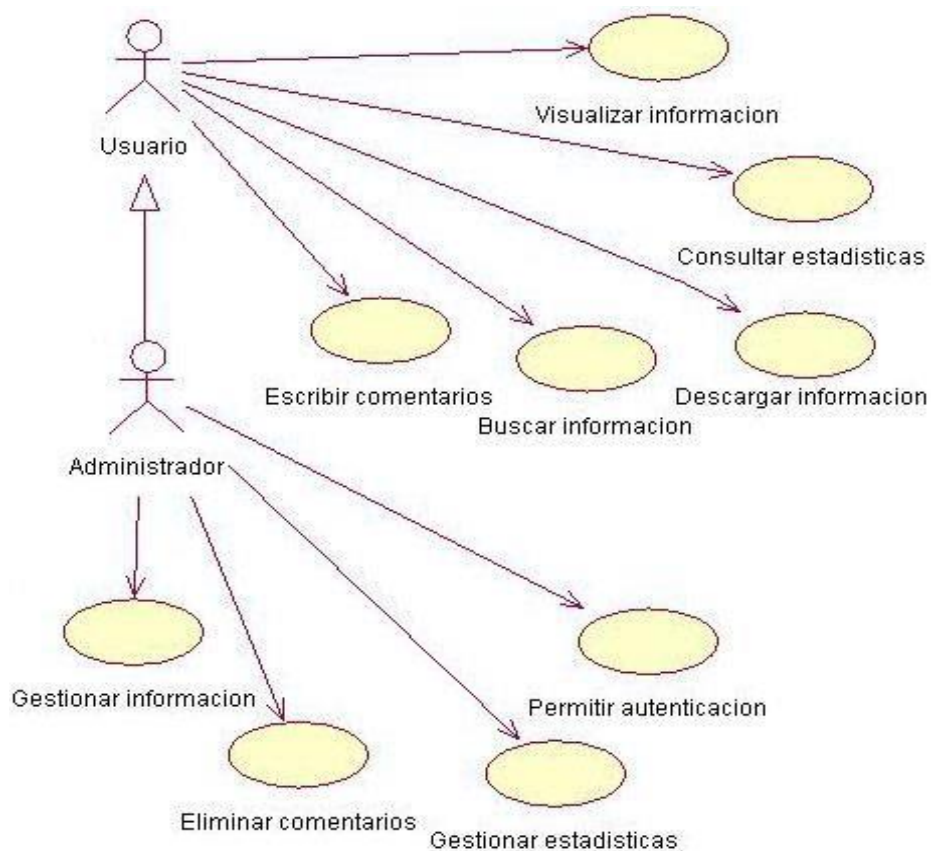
Usuario

Visualizar informacion

Consultar estadisticas

Escribir comentarios

Buscar informacion

Descargar informacion

Administrador

Gestionar informacion

Eliminar comentarios

Gestionar estadisticas

Permitir autenticacion